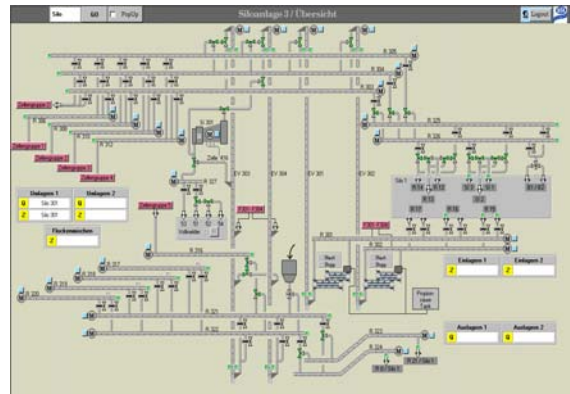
Silo GO PopUp

Siloanlage 3 / Übersicht

Logout

Zellengruppe 1

Zellengruppe 1

Zellengruppe 2

Zellengruppe 3

Zellengruppe 4

Zellengruppe 5

Einlagern 1

Einlagern 2

Silo 301

Silo 301

Fluchtweiche

EV 303

EV 304

EV 301

EV 302

Zelle 10

Vollwaage

Auslagern 1

Auslagern 2

Auslagern 1

Auslagern 2

Projektierte Tank